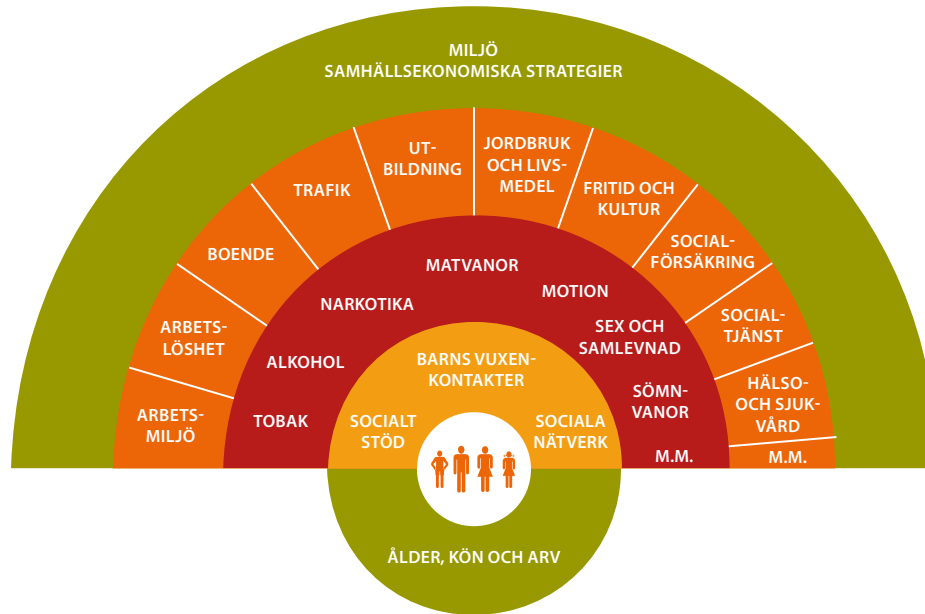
MILJÖ
SAMHÄLLSEKONOMISKA STRATEGIER

ARBETSMILJÖ

ARBETSLÖSHET

BOENDE

TRAFIK

UTBILDNING

JORDBRUK OCH LIVSMEDEL

FRITID OCH KULTUR

SOCIALFÖRSÄKRING

SOCIALTJÄNST

HÄLSO- OCH SJUKVÅRD

M.M.

TOBAK

ALKOHOL

NARKOTIKA

MATVANOR

MOTION

SEX OCH SAMLEVNAD

SÖMNVANOR

M.M.

SOCIALT STÖD

BARNS VUXENKONTAKTER

SOCIALA NÄTVERK

ÅLDER, KÖN OCH ARV